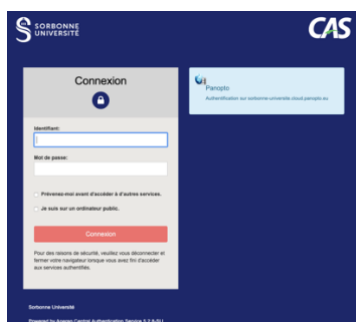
SORBONNE UNIVERSITÉ

CAS

Connexion

Identifiant:

Mot de passe:

Prévenez-moi avant d'accéder à d'autres services.

Je suis sur un ordinateur public.

Connexion

Pour des raisons de sécurité, veuillez vous déconnecter et fermer votre navigateur lorsque vous avez fini d'accéder aux services authentifiés.

Panopto

Authentification sur sorbonne-universite.cloud.panopto.eu

Sorbonne Université

Powered by Apereo Central Authentication Service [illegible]